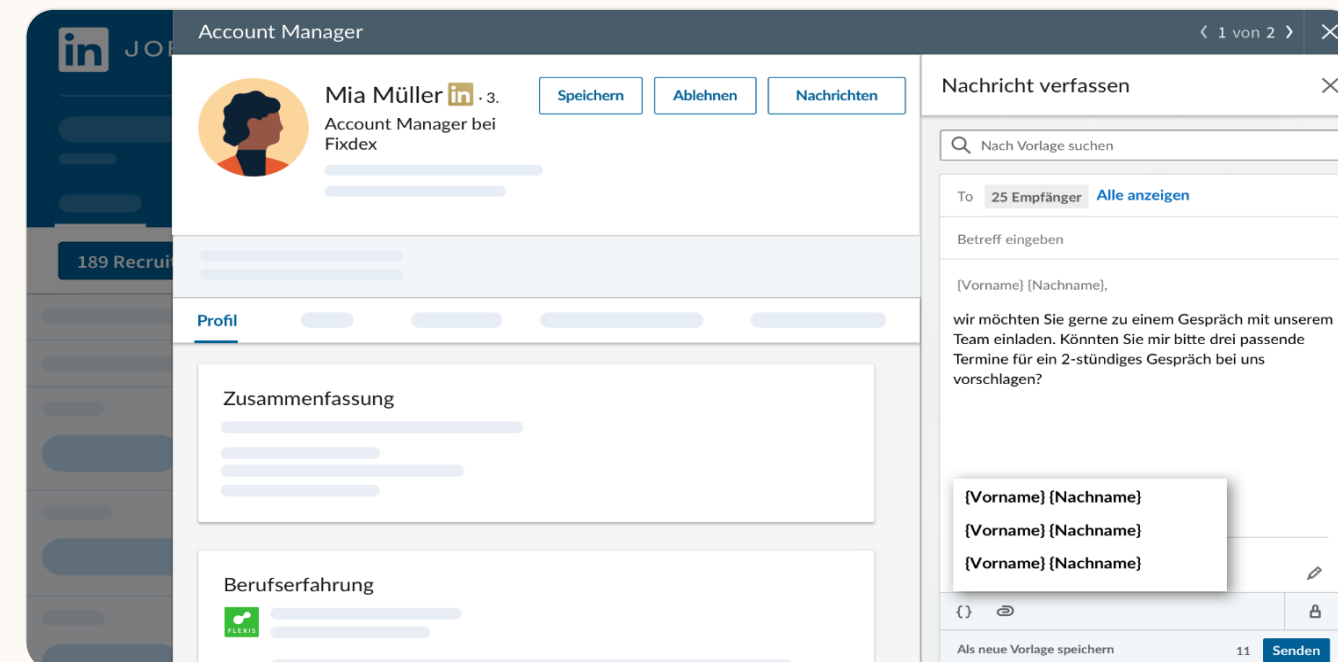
in JO

189 Recrui

Account Manager

‹ 1 von 2 › ✕

Mia Müller in · 3.
Account Manager bei Fixdex

Speichern Ablehnen Nachrichten

Profil

Zusammenfassung

Berufserfahrung

FLEXIS

Nachricht verfassen ✕

Nach Vorlage suchen

To 25 Empfänger Alle anzeigen

Betreff eingeben

{Vorname} {Nachname},

wir möchten Sie gerne zu einem Gespräch mit unserem Team einladen. Könnten Sie mir bitte drei passende Termine für ein 2-stündiges Gespräch bei uns vorschlagen?

{Vorname} {Nachname}
{Vorname} {Nachname}
{Vorname} {Nachname}

{}

Als neue Vorlage speichern

11 Senden